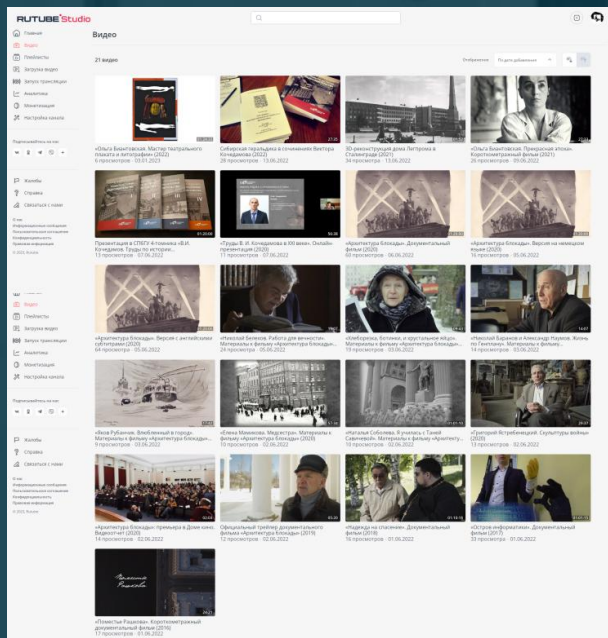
RUTUBE Studio

Главная
Видео
Плейлисты
Загрузка видео
Запуск трансляции
Аналитика
Монетизация
Настройка канала

Подписывайтесь на нас

Жалобы
Справка
Связаться с нами

Видео

21 видео

Отображение По дате добавления

«Ольга Византовская. Мастер театрального плаката и литографии» (2022)
6 просмотров · 10.01.2023

Сибирская геральдика в сочинениях Виктора Кочедамова (2022)
28 просмотров · 13.06.2022

3D-реконструкция дома Листрова в Сталинграде (2021)
34 просмотра · 13.06.2022

«Ольга Византовская. Прекрасная эпоха». Короткометражный фильм (2021)
26 просмотров · 09.06.2022

Презентация в СПбГУ 4-томника «В.И. Кочедамов. Труды по истории...
13 просмотров · 07.06.2022

«Труды В. И. Кочедамова в XXI веке». Онлайн-презентация (2020)
17 просмотров · 07.06.2022

«Архитектура блокады». Документальный фильм (2020)
60 просмотров · 06.06.2022

«Архитектура блокады». Версия на немецком языке (2020)
15 просмотров · 05.06.2022

«Архитектура блокады». Версия с английскими субтитрами (2020)
64 просмотра · 05.06.2022

«Николай Беляков. Работа для вечности». Материалы к фильму «Архитектура блокады»...
24 просмотра · 05.06.2022

«Илебарсоль, ботинки, и хрустальные ясли». Материалы к фильму «Архитектура блокады»...
19 просмотров · 03.06.2022

«Николай Баранов и Александр Наумов. Жизнь по Генплану». Материалы к фильму...
14 просмотров · 03.06.2022

«Яков Рубанчик. Влюблённый в город». Материалы к фильму «Архитектура блокады»...
9 просмотров · 03.06.2022

«Елена Мамикова. Медсестра». Материалы к фильму «Архитектура блокады» (2020)
19 просмотров · 02.06.2022

«Наталья Соболева. Я училась с Таней Савичевой». Материалы к фильму «Архитекту...
19 просмотров · 02.06.2022

«Григорий Ястребенецкий. Скульпторы войны» (2020)
10 просмотров · 02.06.2022

«Архитектура блокады»: премьера в Доме кино. Видеоотчёт (2020)
12 просмотров · 02.06.2022

Официальный трейлер документального фильма «Архитектура блокады» (2019)
12 просмотров · 02.06.2022

«Надежда на спасение». Документальный фильм (2018)
16 просмотров · 01.06.2022

«Остров информатики». Документальный фильм (2017)
33 просмотра · 01.06.2022

«Поместье Рашкова». Короткометражный документальный фильм (2016)
17 просмотров · 01.06.2022